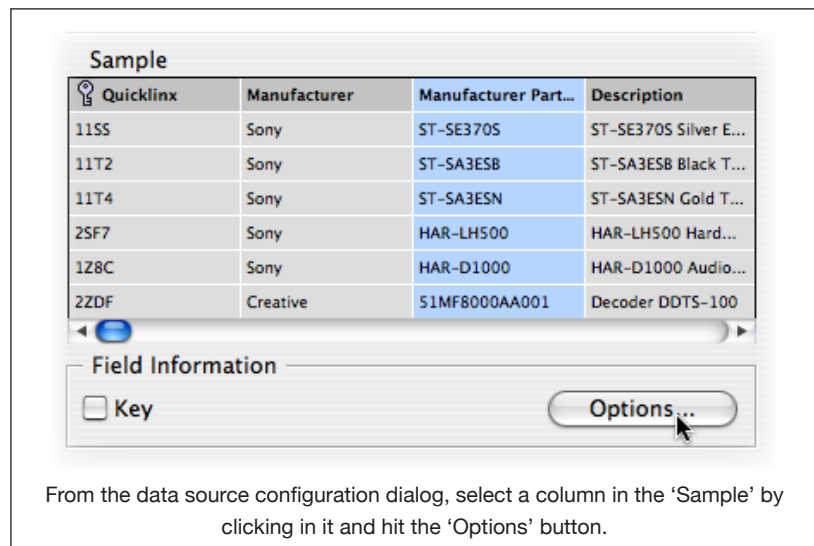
Sample

| Quicklinx | Manufacturer | Manufacturer Part... | Description |
|---|---|---|---|
| 11SS | Sony | ST-SE370S | ST-SE370S Silver E... |
| 11T2 | Sony | ST-SA3ESB | ST-SA3ESB Black T... |
| 11T4 | Sony | ST-SA3ESN | ST-SA3ESN Gold T... |
| 2SF7 | Sony | HAR-LH500 | HAR-LH500 Hard... |
| 1Z8C | Sony | HAR-D1000 | HAR-D1000 Audio... |
| 2ZDF | Creative | 51MF8000AA001 | Decoder DDTS-100 |

Field Information

Key

Options...

From the data source configuration dialog, select a column in the 'Sample' by clicking in it and hit the 'Options' button.